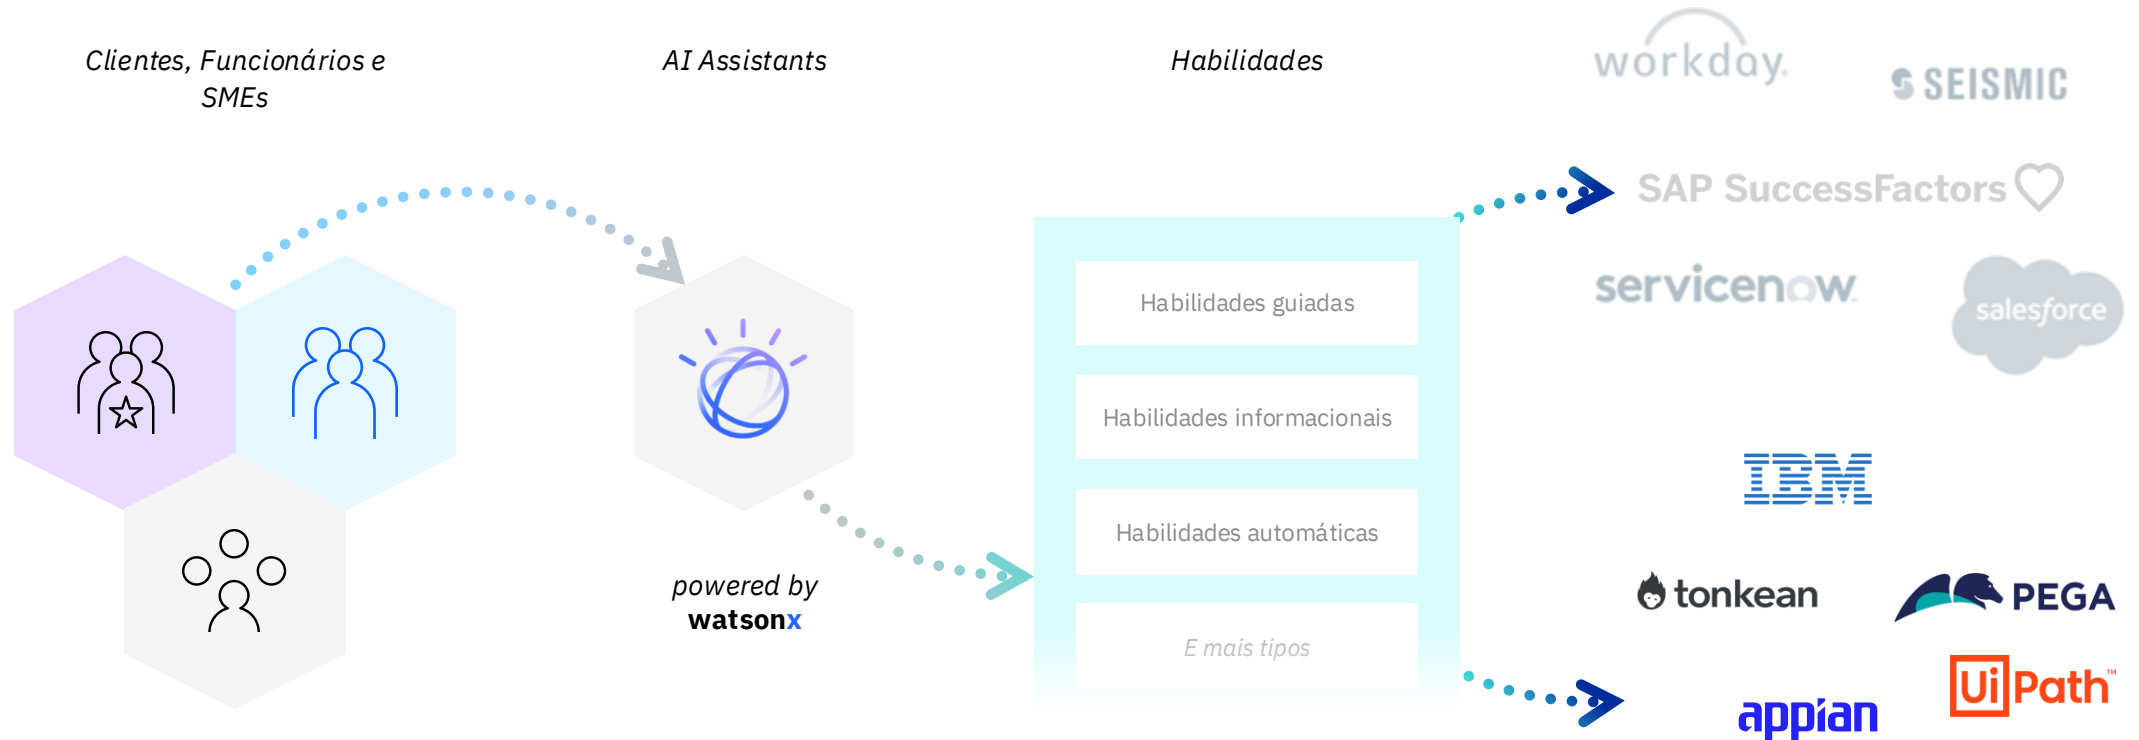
Clientes, Funcionários e SMEs

AI Assistants

Habilidades

workday.

SEISMIC

SAP SuccessFactors

servicenow

salesforce

Habilidades guiadas

Habilidades informacionais

Habilidades automáticas

E mais tipos

powered by
watsonx

IBM

tonkean

PEGA

UiPath™

appian